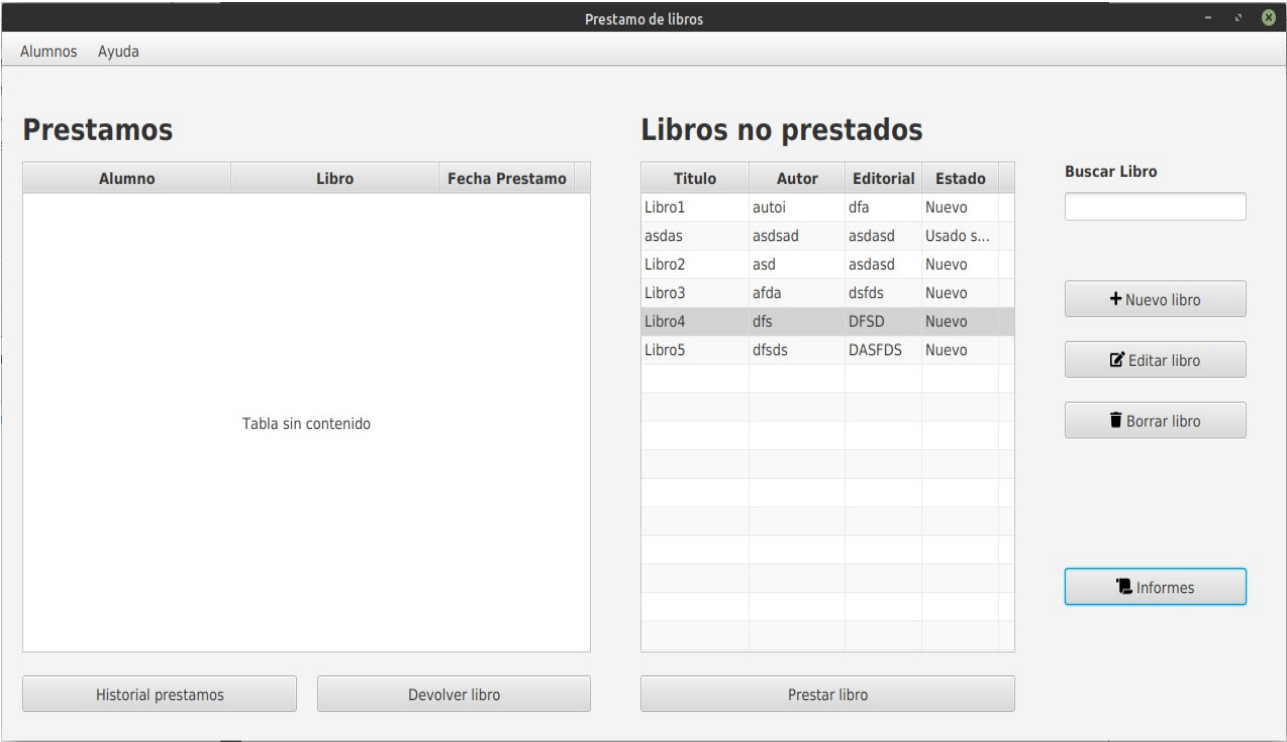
Prestamo de libros

Alumnos Ayuda

Prestamos

| Alumno | Libro | Fecha Prestamo |
|---|---|---|

Tabla sin contenido

Historial prestamos

Devolver libro

Libros no prestados

| Titulo | Autor | Editorial | Estado |
|---|---|---|---|
| Libro1 | autoi | dfa | Nuevo |
| asdas | asdsad | asdasd | Usado s... |
| Libro2 | asd | asdasd | Nuevo |
| Libro3 | afda | dsfds | Nuevo |
| Libro4 | dfs | DFSD | Nuevo |
| Libro5 | dfsds | DASFDS | Nuevo |

Prestar libro

Buscar Libro

+ Nuevo libro

Editar libro

Borrar libro

Informes